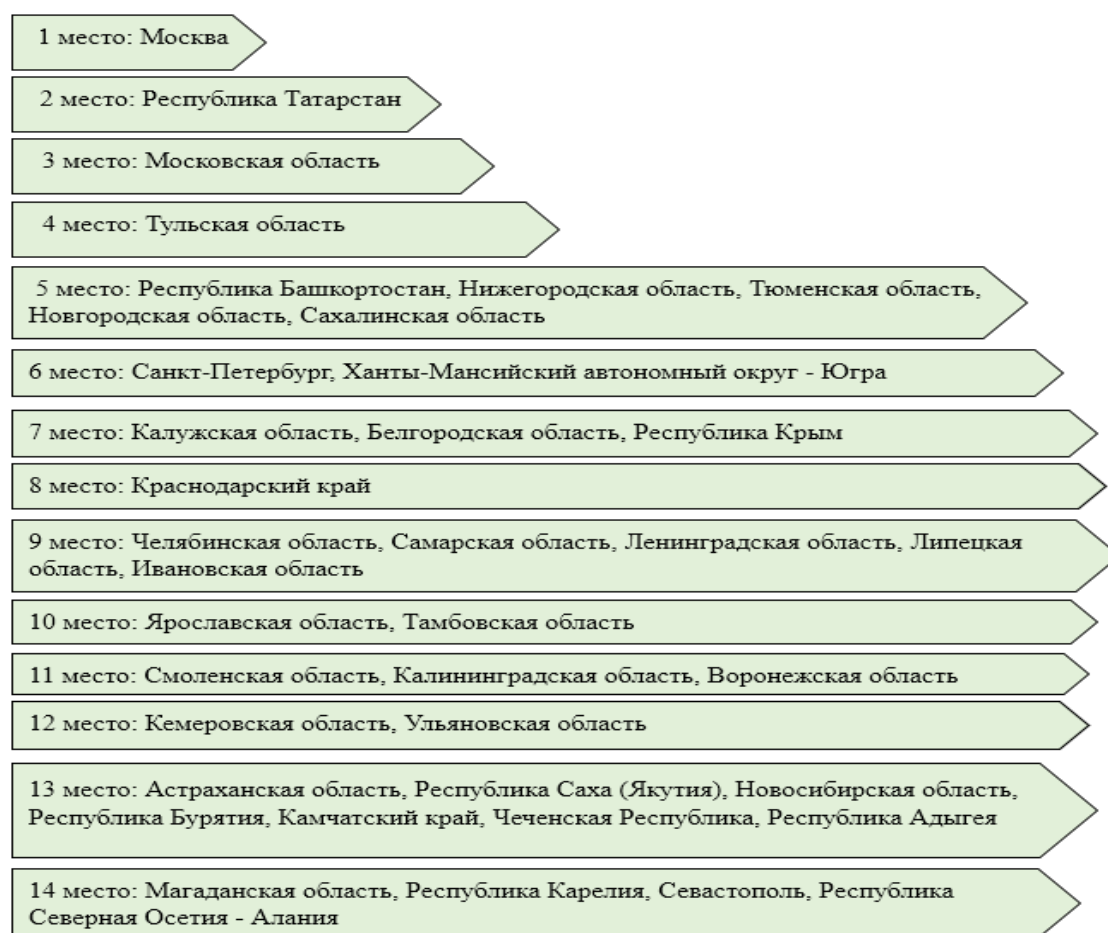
1 место: Москва

2 место: Республика Татарстан

3 место: Московская область

4 место: Тульская область

5 место: Республика Башкортостан, Нижегородская область, Тюменская область, Новгородская область, Сахалинская область

6 место: Санкт-Петербург, Ханты-Мансийский автономный округ - Югра

7 место: Калужская область, Белгородская область, Республика Крым

8 место: Краснодарский край

9 место: Челябинская область, Самарская область, Ленинградская область, Липецкая область, Ивановская область

10 место: Ярославская область, Тамбовская область

11 место: Смоленская область, Калининградская область, Воронежская область

12 место: Кемеровская область, Ульяновская область

13 место: Астраханская область, Республика Саха (Якутия), Новосибирская область, Республика Бурятия, Камчатский край, Чеченская Республика, Республика Адыгея

14 место: Магаданская область, Республика Карелия, Севастополь, Республика Северная Осетия - Алания